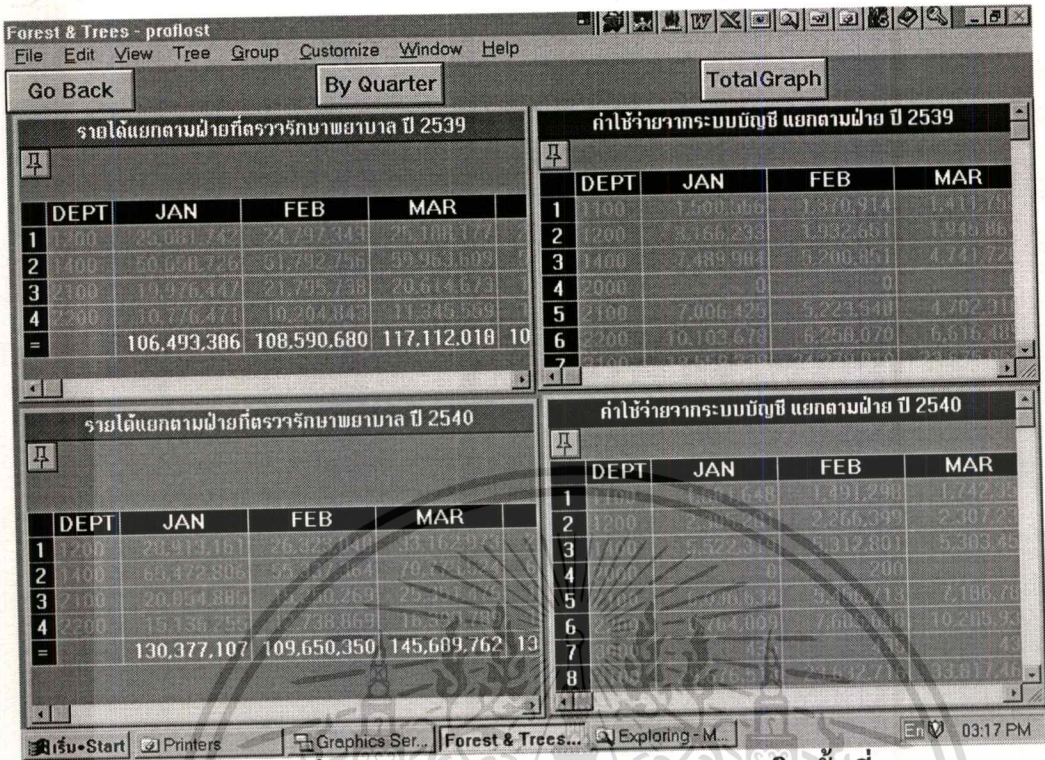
Forest & Trees - proflost
File Edit View Tree Group Customize Window Help
Go Back
By Quarter
TotalGraph

รายได้แยกตามฝ่ายที่ตรวจรักษาพยาบาล ปี 2539

| | DEPT | JAN | FEB | MAR |
|---|---|---|---|---|
| 1 | 1200 | 25,081,742 | 24,797,343 | 25,188,377 |
| 2 | 1400 | 50,650,726 | 51,792,756 | 59,963,609 |
| 3 | 2100 | 19,976,447 | 21,795,738 | 20,614,673 |
| 4 | 2200 | 10,776,471 | 10,204,843 | 11,345,559 |
| = | | 106,493,386 | 108,590,680 | 117,112,018 |

ค่าใช้จ่ายจากระบบบัญชี แยกตามฝ่าย ปี 2539

| | DEPT | JAN | FEB | MAR |
|---|---|---|---|---|
| 1 | 1100 | 1,500,566 | 1,870,914 | 1,411,79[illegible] |
| 2 | 1200 | 3,166,233 | 1,932,661 | 1,945,86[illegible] |
| 3 | 1400 | 7,489,984 | 5,200,851 | 4,741,72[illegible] |
| 4 | 2000 | 0 | 0 | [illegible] |
| 5 | 2100 | 7,006,425 | 5,223,540 | 4,702,31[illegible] |
| 6 | 2200 | 10,103,678 | 6,258,070 | 6,516,48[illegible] |

รายได้แยกตามฝ่ายที่ตรวจรักษาพยาบาล ปี 2540

| | DEPT | JAN | FEB | MAR |
|---|---|---|---|---|
| 1 | 1200 | 28,913,161 | 26,325,046 | 33,162,973 |
| 2 | 1400 | 65,472,806 | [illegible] | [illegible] |
| 3 | 2100 | 20,854,885 | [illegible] | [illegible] |
| 4 | 2200 | 15,136,255 | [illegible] | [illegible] |
| = | | 130,377,107 | 109,650,350 | 145,609,762 |

ค่าใช้จ่ายจากระบบบัญชี แยกตามฝ่าย ปี 2540

| | DEPT | JAN | FEB | MAR |
|---|---|---|---|---|
| 1 | 1100 | 1,601,648 | 1,491,298 | 1,742,3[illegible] |
| 2 | 1200 | 2,306,28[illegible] | 2,266,399 | 2,307,2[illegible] |
| 3 | 1400 | 5,522,3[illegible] | 5,312,801 | 5,303,4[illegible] |
| 4 | 2000 | 0 | 200 | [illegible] |
| 5 | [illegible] | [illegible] | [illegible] | 7,186,78 |
| 6 | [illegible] | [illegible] | 7,60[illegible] | 10,205,93 |
| 7 | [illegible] | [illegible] | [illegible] | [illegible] |
| 8 | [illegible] | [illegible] | 21,032,7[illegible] | 33,617,4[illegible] |

เริ่ม•Start Printers Graphics Ser... Forest & Trees... Exploring - M... En 03:17 PM